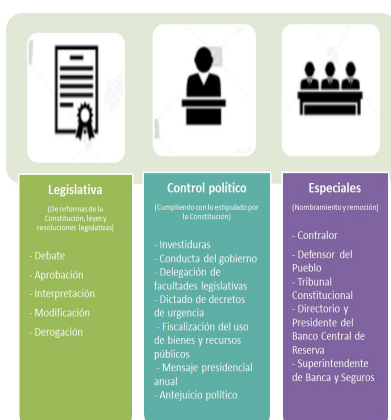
Legislativa
(De reformas de la Constitución, leyes y resoluciones legislativas)

- Debate
- Aprobación
- Interpretación
- Modificación
- Derogación

Control político
(Cumpliendo con lo estipulado por la Constitución)

- Investiduras
- Conducta del gobierno
- Delegación de facultades legislativas
- Dictado de decretos de urgencia
- Fiscalización del uso de bienes y recursos públicos
- Mensaje presidencial anual
- Antejuicio político

Especiales
(Nombramiento y remoción)

- Contralor
- Defensor del Pueblo
- Tribunal Constitucional
- Directorio y Presidente del Banco Central de Reserva
- Superintendente de Banca y Seguros